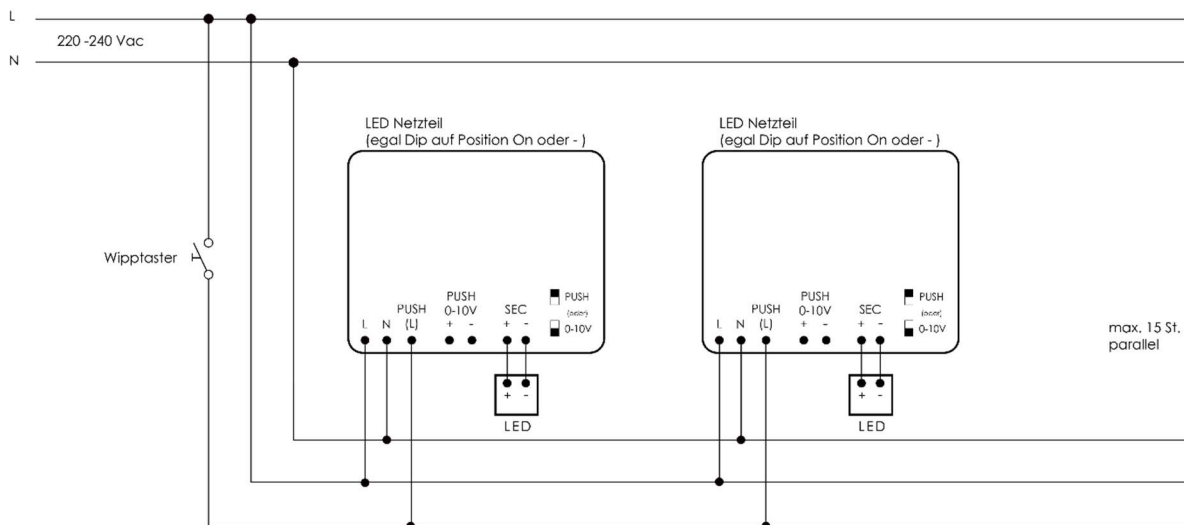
L
220 -240 Vac
N

LED Netzteil
(egal Dip auf Position On oder - )

PUSH
(oder)
0-10V

L N PUSH (L) PUSH 0-10V + - SEC + -

+ -
LED

LED Netzteil
(egal Dip auf Position On oder - )

PUSH
(oder)
0-10V

L N PUSH (L) PUSH 0-10V + - SEC + -

+ -
LED

Wipptaster

max. 15 St. parallel